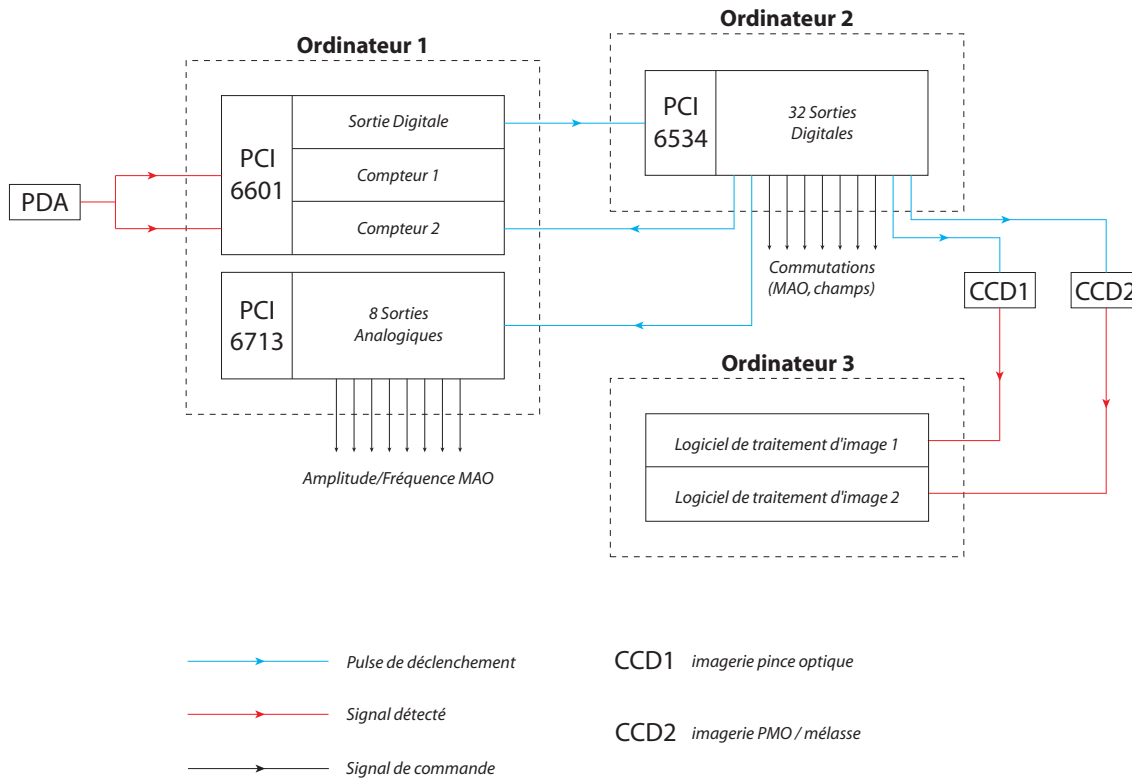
Ordinateur 1

Ordinateur 2

PDA

PCI 6601

Sortie Digitale

Compteur 1

Compteur 2

PCI 6534

32 Sorties Digitales

PCI 6713

8 Sorties Analogiques

Commutations (MAO, champs)

CCD1

CCD2

Amplitude/Fréquence MAO

Ordinateur 3

Logiciel de traitement d'image 1

Logiciel de traitement d'image 2

Pulse de déclenchement

Signal détecté

Signal de commande

CCD1 imagerie pince optique

CCD2 imagerie PMO / mélasse